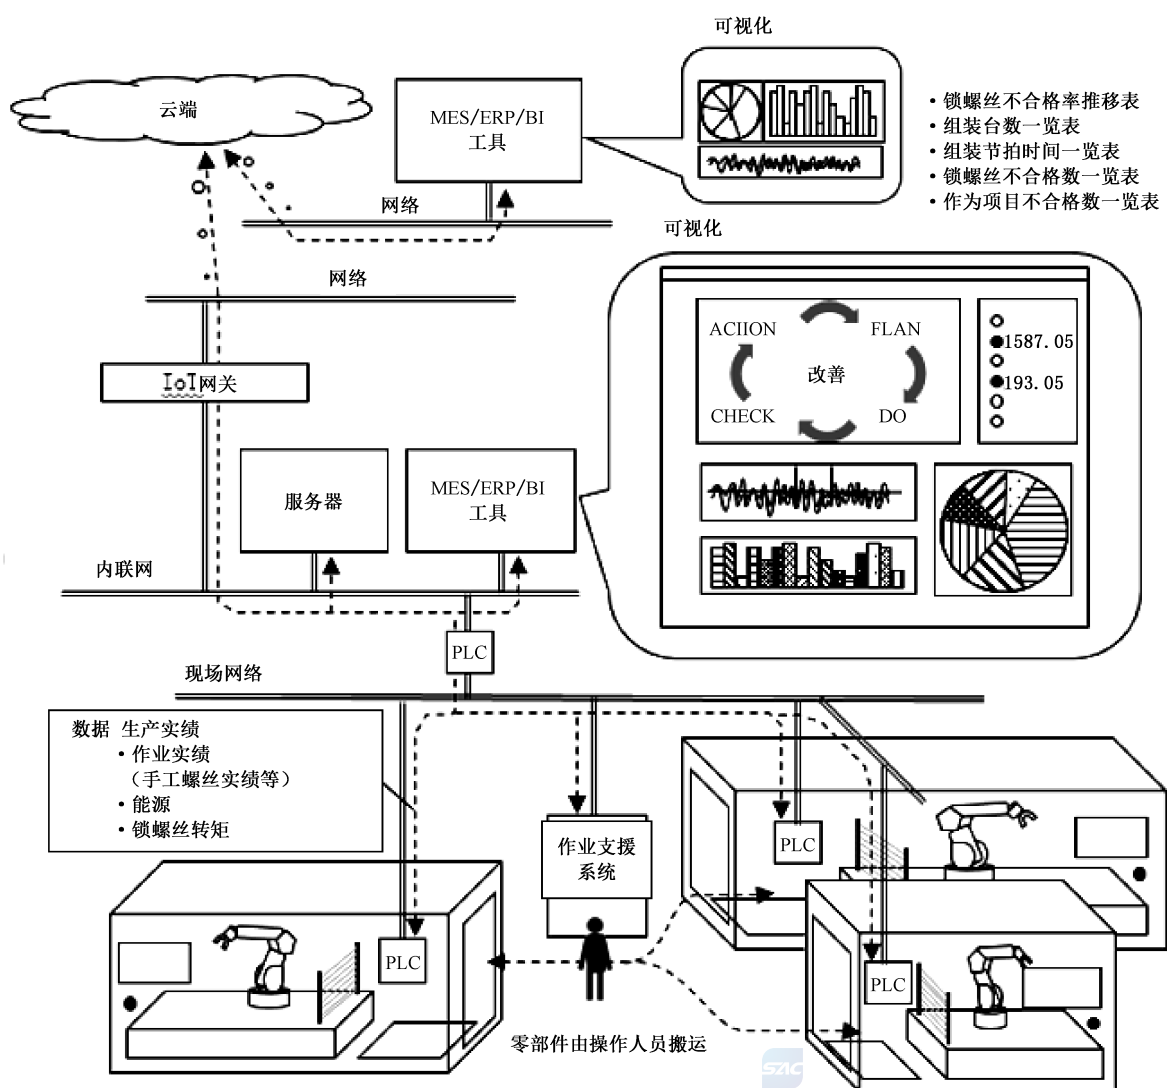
可视化

云端

MES/ERP/BI 工具

• 锁螺丝不合格率推移表
• 组装台数一览表
• 组装节拍时间一览表
• 锁螺丝不合格数一览表
• 作为项目不合格数一览表

网络

可视化

网络

ACIION
FLAN
改善
CHECK
DO

1587.05
193.05

IoT网关

服务器

MES/ERP/BI 工具

内联网

PLC

现场网络

数据 生产实绩
• 作业实绩
(手工螺丝实绩等)
• 能源
• 锁螺丝转矩

作业支援系统

PLC

PLC

PLC

零部件由操作人员搬运

SAC